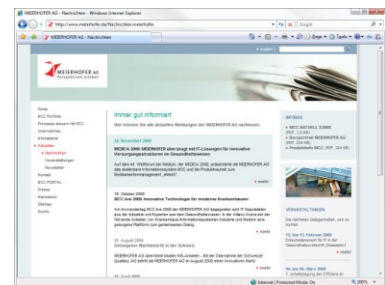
MEIERHOFER AG - Nachrichten - Windows Internet Explorer

http://www.meierhofer.de/Nachrichten.meierhofer

Google

MEIERHOFER AG - Nachrichten

Seite • Extras •

MEIERHOFER AG

Home
MCC Portfolio
Prozesse steuern mit MCC
Unternehmen
Arbeitsplätze
Aktuelles
• Nachrichten
Veranstaltungen
Newsletter
Kontakt
MCC PORTAL
Presse
Impressum
Sitemap
Suche

Immer gut informiert

Hier können Sie alle aktuellen Meldungen der MEIERHOFER AG nachlesen.

20. November 2008
MEDICA 2008: MEIERHOFER überzeugt mit IT-Lösungen für innovative Versorgungsstrukturen im Gesundheitswesen

Auf dem 40. Weltforum der Medizin, der MEDICA 2008, präsentierte die MEIERHOFER AG das erweiterte Informationssystem MCC und die Produktneuheit zum Medikationsmanagement „eMedi"

» mehr

30. Oktober 2008
MCC.ios 2008: Innovative Technologien für moderne Krankenhäuser

Am Anwendertag MCC.ios 2008 der MEIERHOFER AG begegneten sich IT-Spezialisten aus der Industrie und Experten aus dem Gesundheitswesen. In der Allianz Arena bei der führende Anbieter von Krankenhaus-Informationssystemen Industrie und Kliniken eine gelungene Plattform zum gemeinsamen Dialog.

» mehr

05. August 2008
Gelungener Markteintritt in der Schweiz

MEIERHOFER AG überzeugt Kliniken mit Angebot ... mit dem Standorten der Schweizer Qualitäts- AG betrifft die MEIERHOFER AG im August 2008 einen innovativen Markt

» mehr

01. Juni 2008

INFOBOX
» MCC ARTIKEL 3/2008 (PDF, 1,5 kB)
» NEWSLETTER MEIERHOFER AG (PDF, 234 kB)
» Produktinfo MCC (PDF, 224 kB)

VERANSTALTUNGEN
Die nächsten Gelegenheiten, uns zu treffen:
KS. bis 13. Februar 2009
Fokusveranstaltung für IT in der Gesundheitswirtschaft, Düsseldorf
» mehr
Mi. bis 16. März 2009
7. Anwendertagung der Offizieren

Internet | Protected Mode: On
100%